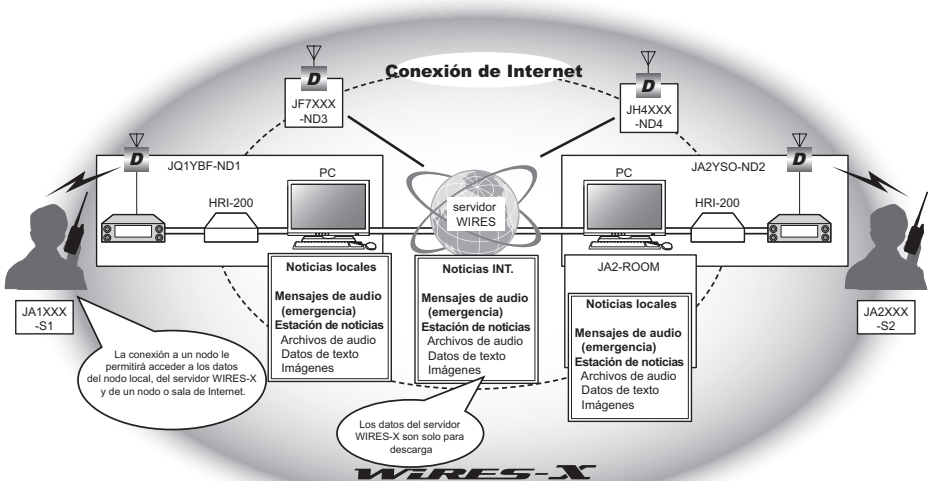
Conexión de Internet

D
JF7XXX
-ND3

D
JH4XXX
-ND4

D
JQ1YBF-ND1

PC

HRI-200

servidor
WIRES

D
JA2YSO-ND2

PC

HRI-200

Noticias locales

Mensajes de audio (emergencia)
Estación de noticias
Archivos de audio
Datos de texto
Imágenes

Noticias INT.

Mensajes de audio (emergencia)
Estación de noticias
Archivos de audio
Datos de texto
Imágenes

JA2-ROOM

Noticias locales

Mensajes de audio (emergencia)
Estación de noticias
Archivos de audio
Datos de texto
Imágenes

JA1XXX
-S1

JA2XXX
-S2

La conexión a un nodo le permitirá acceder a los datos del nodo local, del servidor WIRES-X y de un nodo o sala de Internet.

Los datos del servidor WIRES-X son solo para descarga

WIRES-X